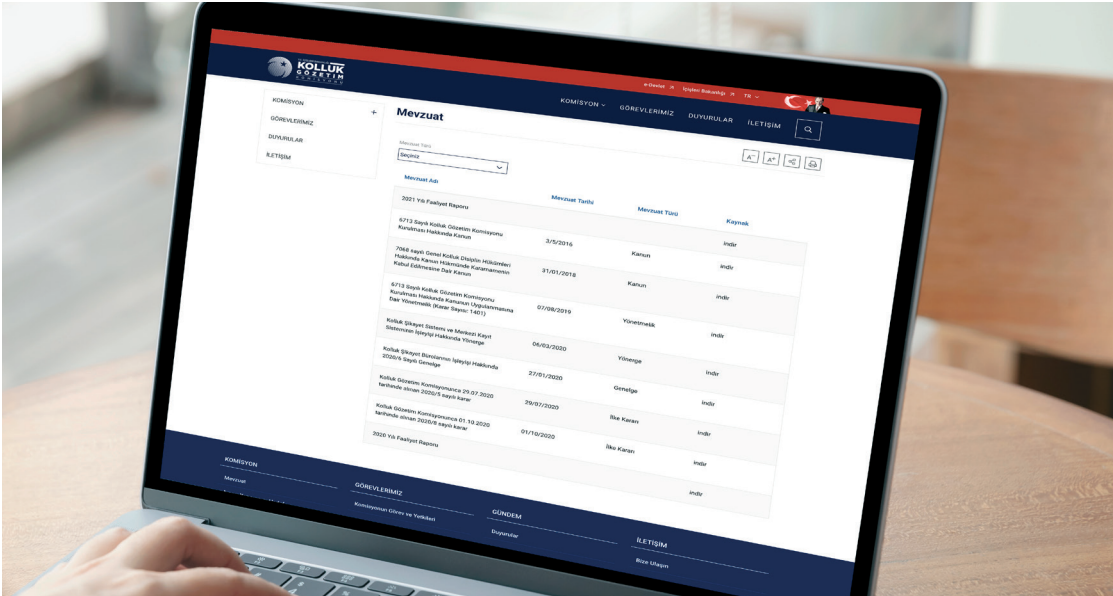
KOLLUK GÖZETİM

e-Devlet İçişleri Bakanlığı TR

KOMİSYON GÖREVLERİMİZ DUYURULAR İLETİŞİM

KOMİSYON +
GÖREVLERİMİZ
DUYURULAR
İLETİŞİM

Mevzuat

Mevzuat Türü
Seçiniz

Mevzuat Adı

| | Mevzuat Tarihi | Mevzuat Türü | Kaynak |
|---|---|---|---|
| 2021 Yılı Faaliyet Raporu | | | indir |
| 6713 Sayılı Kolluk Gözetim Komisyonu Kurulması Hakkında Kanun | 3/5/2016 | Kanun | indir |
| 7068 sayılı Genel Kolluk Disiplin Hükümleri Hakkında Kanun Hükmünde Kararnamenin Kabul Edilmesine Dair Kanun | 31/01/2018 | Kanun | indir |
| 6713 Sayılı Kolluk Gözetim Komisyonu Kurulması Hakkında Kanunun Uygulanmasına Dair Yönetmelik (Karar Sayısı: 1401) | 07/08/2019 | Yönetmelik | indir |
| Kolluk Şikayet Sistemi ve Merkezi Kayıt Sisteminin İşleyişi Hakkında Yönerge | 06/02/2020 | Yönerge | indir |
| Kolluk Şikayet Bürolarının İşleyişi Hakkında 2020/6 Sayılı Genelge | 27/01/2020 | Genelge | indir |
| Kolluk Gözetim Komisyonunca 29.07.2020 tarihinde alınan 2020/5 sayılı karar | 29/07/2020 | İlke Kararı | indir |
| Kolluk Gözetim Komisyonunca 01.10.2020 tarihinde alınan 2020/6 sayılı karar | 01/10/2020 | İlke Kararı | indir |
| 2020 Yılı Faaliyet Raporu | | | indir |

KOMİSYON
Mevzuat

GÖREVLERİMİZ
Komisyonun Görev ve Yetkileri

GÜNDEM
Duyurular

İLETİŞİM
Bize Ulaşın